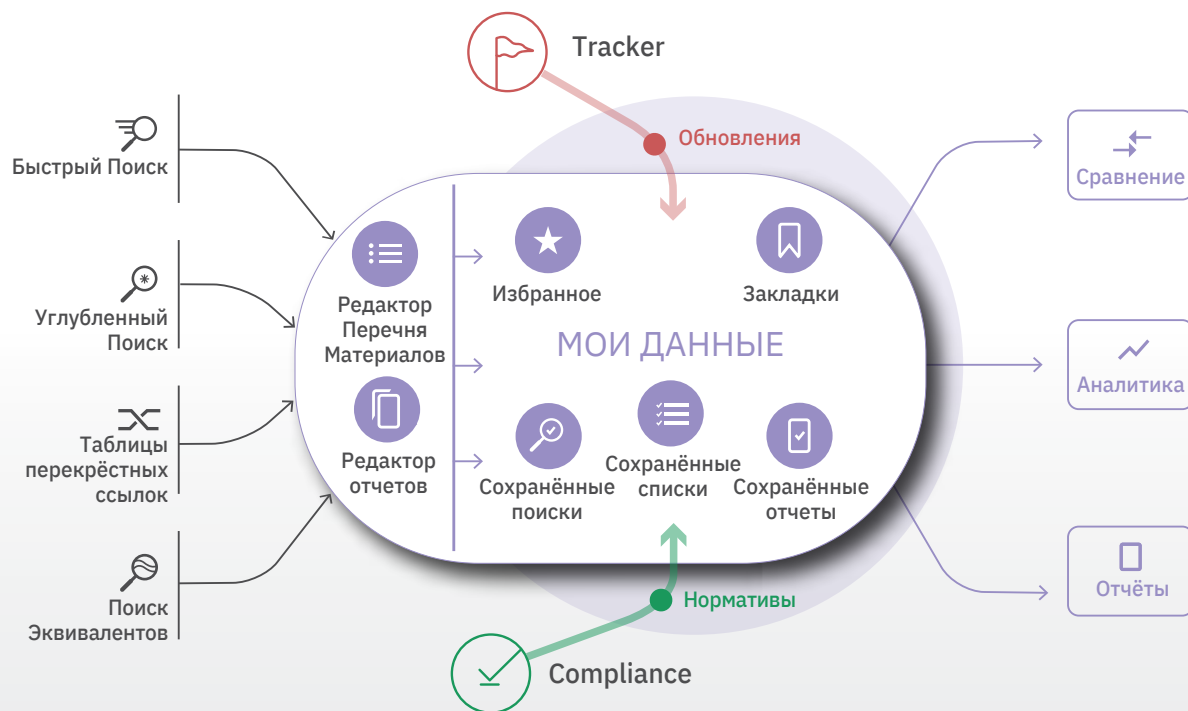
Tracker

Обновления

Быстрый Поиск

Углубленный Поиск

Таблицы перекрёстных ссылок

Поиск Эквивалентов

Редактор Перечня Материалов

Редактор отчетов

Избранное

Закладки

МОИ ДАННЫЕ

Сохранённые поиски

Сохранённые списки

Сохранённые отчеты

Сравнение

Аналитика

Отчёты

Нормативы

Compliance